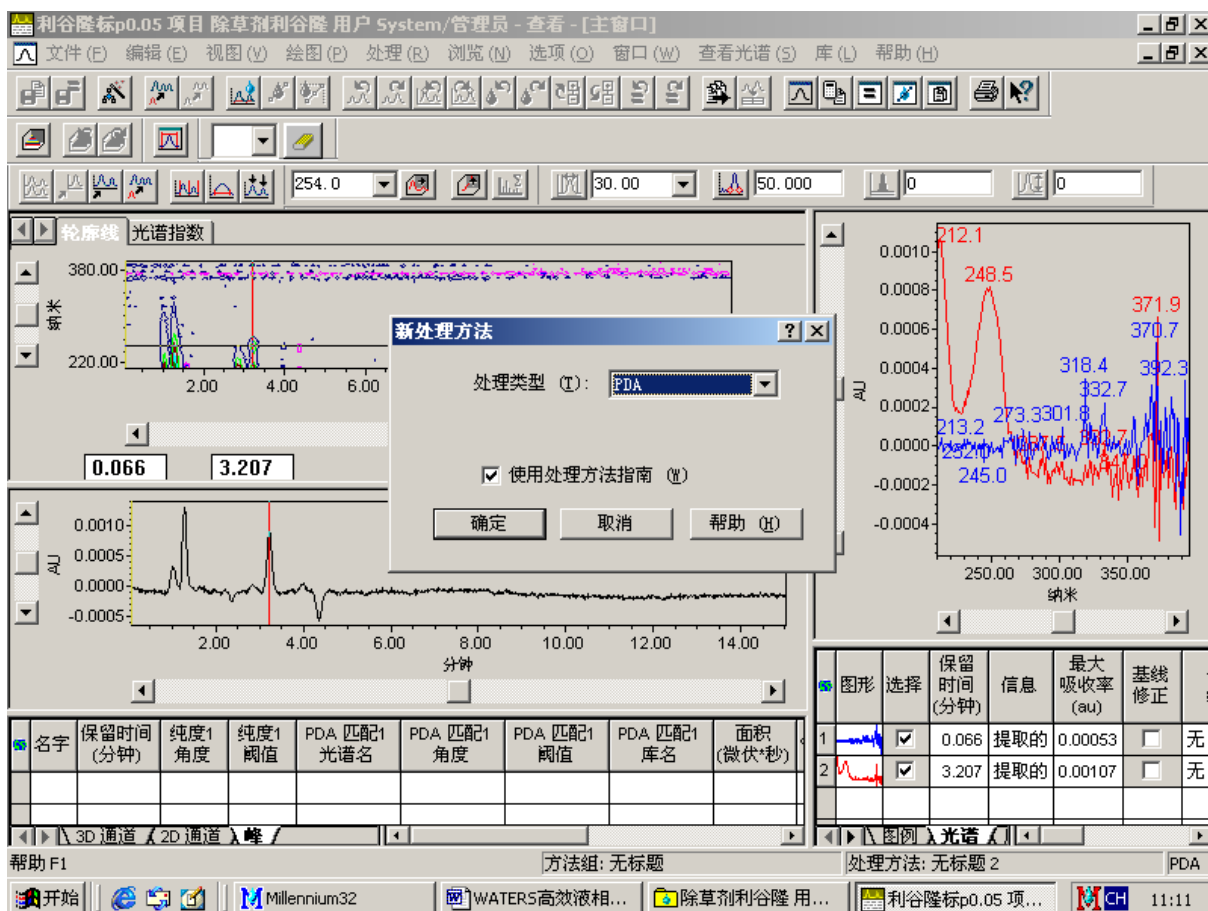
利谷隆标p0.05 项目 除草剂利谷隆 用户 System/管理员 - 查看 - [主窗口]

文件(F) 编辑(E) 视图(V) 绘图(P) 处理(R) 浏览(N) 选项(O) 窗口(W) 查看光谱(S) 库(L) 帮助(H)

254.0
30.00
50.000
0
0

轮廓线 光谱指数

380.00
纳米
220.00
2.00 4.00 6.00

0.066 3.207

AU
0.0010
0.0005
0.0000
-0.0005
2.00 4.00 6.00 8.00 10.00 12.00 14.00
分钟

新处理方法
处理类型 (T): PDA
使用处理方法指南 (W)
确定 取消 帮助 (H)

0.0010
0.0008
0.0006
0.0004
0.0002
0.0000
-0.0002
-0.0004
AU
212.1
248.5
371.9
370.7
318.4
332.7
392.3
273.3
301.8
213.2
232.0
245.0
250.00 300.00 350.00
纳米

| | 名字 | 保留时间 (分钟) | 纯度1 角度 | 纯度1 阈值 | PDA 匹配1 光谱名 | PDA 匹配1 角度 | PDA 匹配1 阈值 | PDA 匹配1 库名 | 面积 (微伏*秒) |
|---|---|---|---|---|---|---|---|---|---|
| | | | | | | | | | |
| | | | | | | | | | |

3D 通道 2D 通道 峰

| | 图形 | 选择 | 保留时间 (分钟) | 信息 | 最大吸收率 (au) | 基线修正 | |
|---|---|---|---|---|---|---|---|
| 1 | | ☑ | 0.066 | 提取的 | 0.00053 | ☐ | 无 |
| 2 | | ☑ | 3.207 | 提取的 | 0.00107 | ☐ | 无 |

图例 光谱

帮助 F1 方法组: 无标题 处理方法: 无标题 2 PDA

开始 Millennium32 WATERS高效液相... 除草剂利谷隆 用... 利谷隆标p0.05 项... CH 11:11